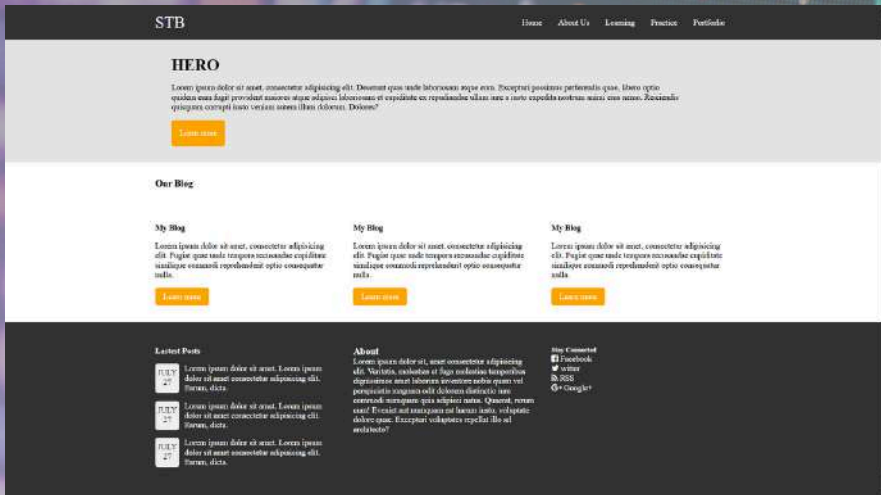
STB

Home About Us Learning Practice Portfolio

HERO

Lorem ipsum dolor sit amet, consectetur adipisicing elit. Deserunt quas unde laboriosam atque eum. Excepturi possimus perferendis quae, libero optio quidem eum fugit provident maxime atque adipisci laboriosam et cupiditate ex repudiandae ullam nam a noste expedita nostrum minus eos omnes. Reiciendis quisquam corrupti iusto veniam autem illum dolorum. Dolores?

Learn more

Our Blog

My Blog

Lorem ipsum dolor sit amet, consectetur adipisicing elit. Fugiat quae unde tempora recusandae cupiditate similique commodi reprehenderit optio consequatur nulla.

Learn more

My Blog

Lorem ipsum dolor sit amet, consectetur adipisicing elit. Fugiat quae unde tempora recusandae cupiditate similique commodi reprehenderit optio consequatur nulla.

Learn more

My Blog

Lorem ipsum dolor sit amet, consectetur adipisicing elit. Fugiat quae unde tempora recusandae cupiditate similique commodi reprehenderit optio consequatur nulla.

Learn more

Lastest Posts

JULY 27 Lorem ipsum dolor sit amet. Lorem ipsum dolor sit amet consectetur adipisicing elit. Rerum, dicta.

JULY 27 Lorem ipsum dolor sit amet. Lorem ipsum dolor sit amet consectetur adipisicing elit. Rerum, dicta.

JULY 27 Lorem ipsum dolor sit amet. Lorem ipsum dolor sit amet consectetur adipisicing elit. Rerum, dicta.

About

Lorem ipsum dolor sit, amet consectetur adipisicing elit. Veritatis, molestias et fuga molestiae temporibus dignissimos amet laborum inventore nobis quam vel perspiciatis magnam odit dolorum distinctio iure commodi numquam quia adipisci natus. Quaerat, rerum eaque! Eveniet aut numquam ut harum iusto, voluptate dolore quae. Excepturi voluptates repellat illo ad architecto?

Stay Connected
Facebook
witter
RSS
Google+